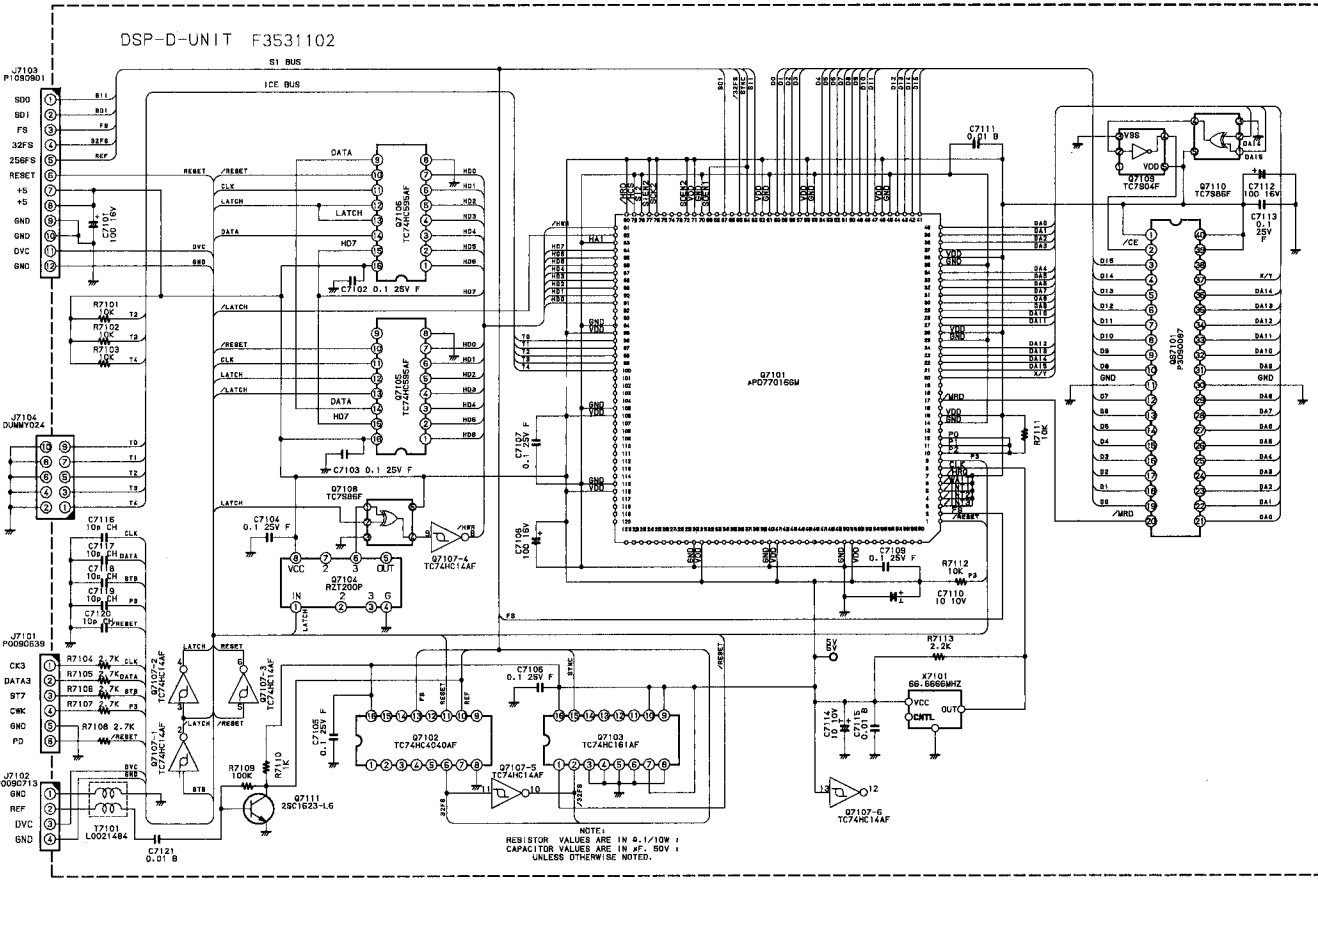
DSP-D-UNIT F3531102

S1 BUS
ICE BUS

J7103
P1090901
SDO 1
BDI 2
FS 3
32FS 4
256FS 5
RESET 6
+5 7
+5 8
GND 9
GND 10
DVC 11
GND 12

C7101
100 16V

R7101 10K
R7102 10K
R7103 10K

J7104
DUMMY024

Q7106
TC74HC595AF
Q7105
TC74HC595AF

C7102 0.1 25V F
C7103 0.1 25V F

DATA
LATCH
HD7
/RESET
CLK
/LATCH

C7116 10p CH
C7117 10p CH
C7118 10p CH
C7119 10p CH
C7120 10p CH

J7101
P0090539
CK3 1
DATA3 2
ST7 3
CWK 4
GND 5
PD 6

R7104 2.7K
R7105 2.7K
R7106 2.7K
R7107 2.7K
R7108 2.7K

J7102
0090713
GND 1
REF 2
DVC 3
GND 4

T7101
L0021484

C7121
0.01 B

C7104
0.1 25V F

Q7108
TC7S86F

Q7104
RZT200P
VCC OUT IN G

Q7107-4
TC74HC14AF
Q7107-2
TC74HC14AF
Q7107-3
TC74HC14AF
Q7107-1
TC74HC14AF

R7109
100K
R7110
1K
Q7111
2SC1623-L6

C7105
0.1 25V F
Q7102
TC74HC4040AF
C7106
0.1 25V F
Q7103
TC74HC161AF
Q7107-5
TC74HC14AF

Q7101
μPD77016GM

C7107
0.1 25V F
C7108
100 16V

C7111
0.01 B

C7109
0.1 25V F
R7112
10K
C7110
10 10V
R7111
10K

R7113
2.2K
X7101
66.6666MHZ
VCC OUT CNTL
C7114
10 10V
C7115
0.01 B

Q7107-6
TC74HC14AF

Q7109
TC7S04F
Q7110
TC7S86F
C7112
100 16V
C7113
0.1 25V F

QS7101
P3050067
/CE
D15 D14 D13 D12 D11 D10 D9 D8 D7 D6 D5 D4 D3 D2 D1 D0
DA14 DA13 DA12 DA11 DA10 DA9 DA8 DA7 DA6 DA5 DA4 DA3 DA2 DA1 DA0
X/Y
/MRD
GND

NOTE:
RESISTOR VALUES ARE IN Ω,1/10W :
CAPACITOR VALUES ARE IN μF, 50V :
UNLESS OTHERWISE NOTED.